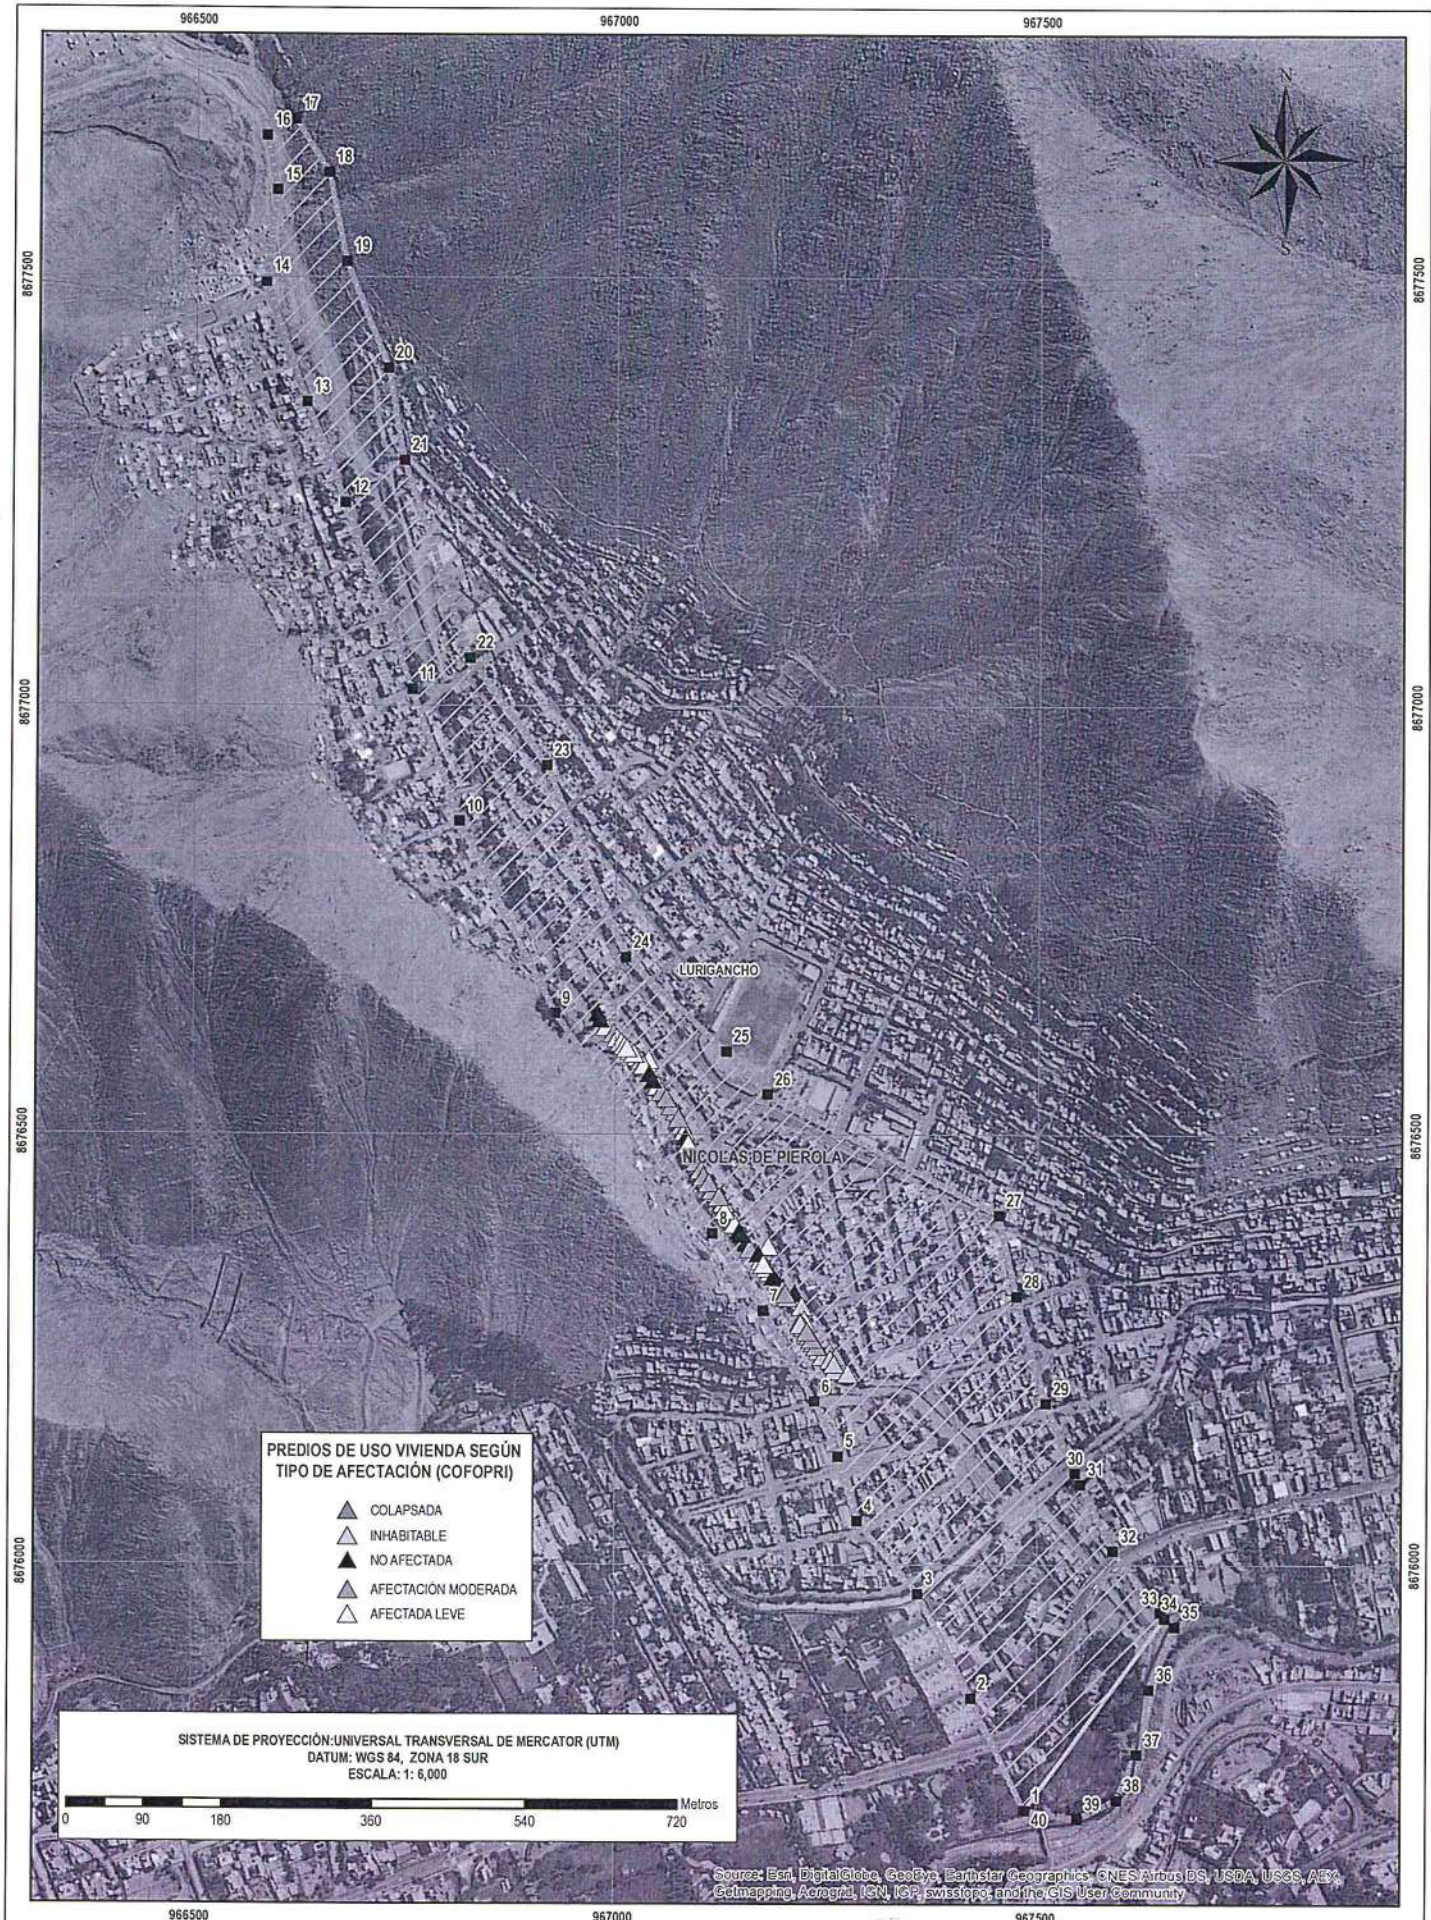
966500
967000
967500

N
S

8677500
8677000
8676500
8676000

17
16
18
15
19
14
20
13
21
12
22
11
23
10
24
LURIGANCHO
9
25
26
NICOLAS DE PIEROLA
27
8
28
7
6
29
5
30
31
4
32
3
33
34
35
2
36
37
38
1
39
40

PREDIOS DE USO VIVIENDA SEGÚN TIPO DE AFECTACIÓN (COFOPRI)
COLAPSADA
INHABITABLE
NO AFECTADA
AFECTACIÓN MODERADA
AFECTADA LEVE

SISTEMA DE PROYECCIÓN:UNIVERSAL TRANSVERSAL DE MERCATOR (UTM)
DATUM: WGS 84, ZONA 18 SUR
ESCALA: 1: 6,000

0 90 180 360 540 720 Metros

Source: Esri, DigitalGlobe, GeoEye, Earthstar Geographics, CNES/Airbus DS, USDA, USGS, AEX, Getmapping, Aerogrid, IGN, IGP, swisstopo, and the GIS User Community

966500
967000
967500